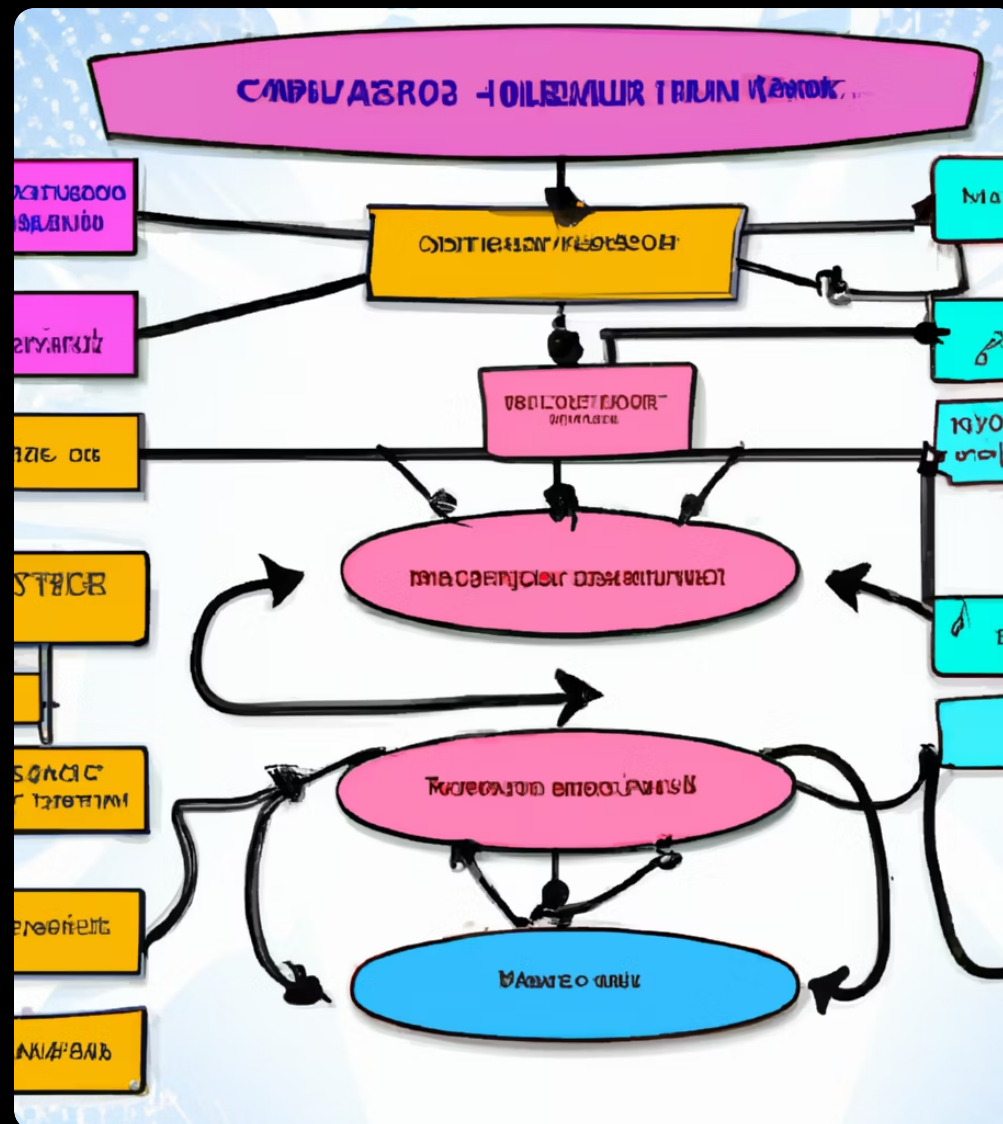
CMPIUASROB -IOLEMUR THUN KANK.

OXITUSOOO SEANDU

OXDITESIAW KEOOSOH

Ma

ervaruz

VBOLOWEOOR

AZIE OIC

1AYO

STICB

MACOENJCIOF OMANUMOR

SOAGIC T IOTRIMNI

TUOEMOO EMOOCFANSY

eroolort

MAWEO OUIK

NAVARAND